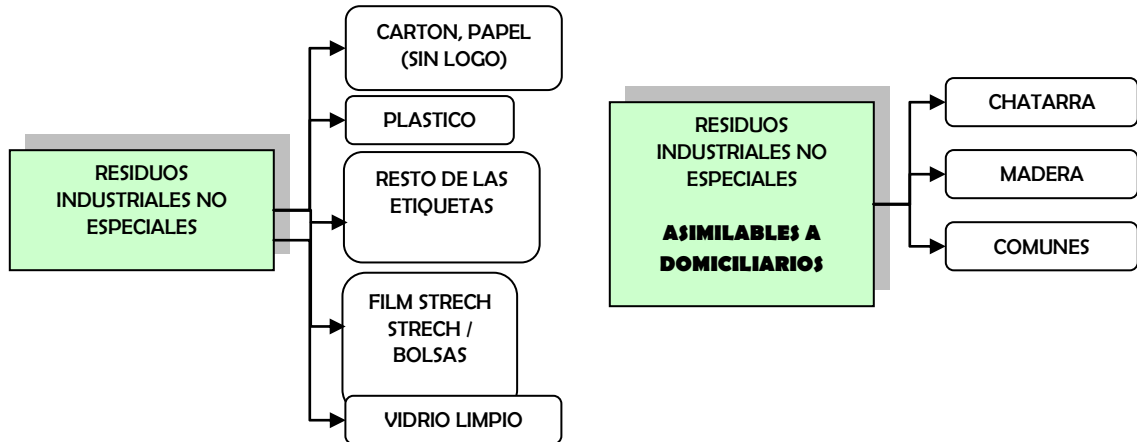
RESIDUOS INDUSTRIALES NO ESPECIALES

CARTON, PAPEL (SIN LOGO)

PLASTICO

RESTO DE LAS ETIQUETAS

FILM STRECH STRECH / BOLSAS

VIDRIO LIMPIO

RESIDUOS INDUSTRIALES NO ESPECIALES

ASIMILABLES A DOMICILIARIOS

CHATARRA

MADERA

COMUNES